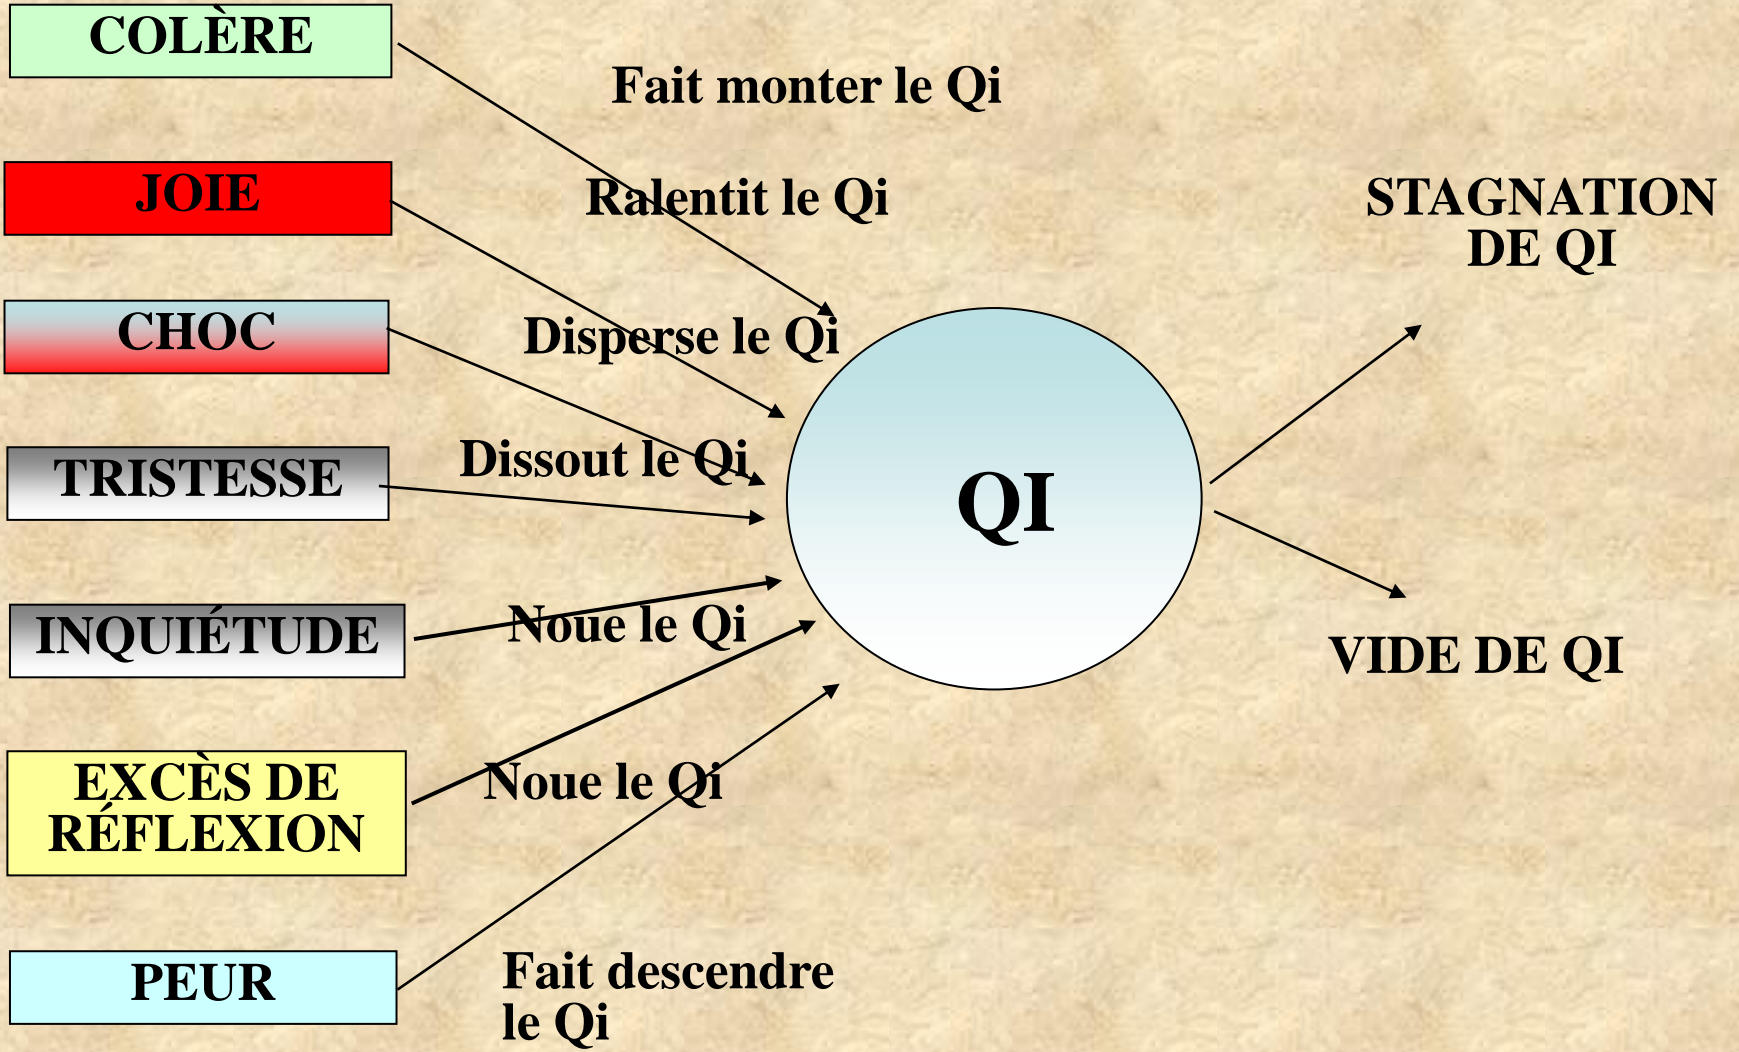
COLÈRE

Fait monter le Qi

JOIE

Ralentit le Qi

STAGNATION DE QI

CHOC

Disperse le Qi

TRISTESSE

Dissout le Qi

QI

INQUIÉTUDE

Noue le Qi

VIDE DE QI

EXCÈS DE RÉFLEXION

Noue le Qi

PEUR

Fait descendre le Qi